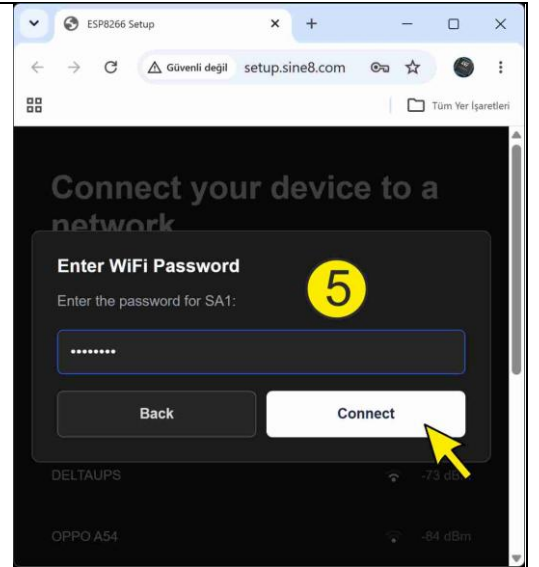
ESP8266 Setup

Güvenli değil setup.sine8.com

Tüm Yer İşaretleri

Connect your device to a network

Enter WiFi Password

Enter the password for SA1:

5

••••••••

Back

Connect

DELTAUPS -73 dBm

OPPO A54 -84 dBm